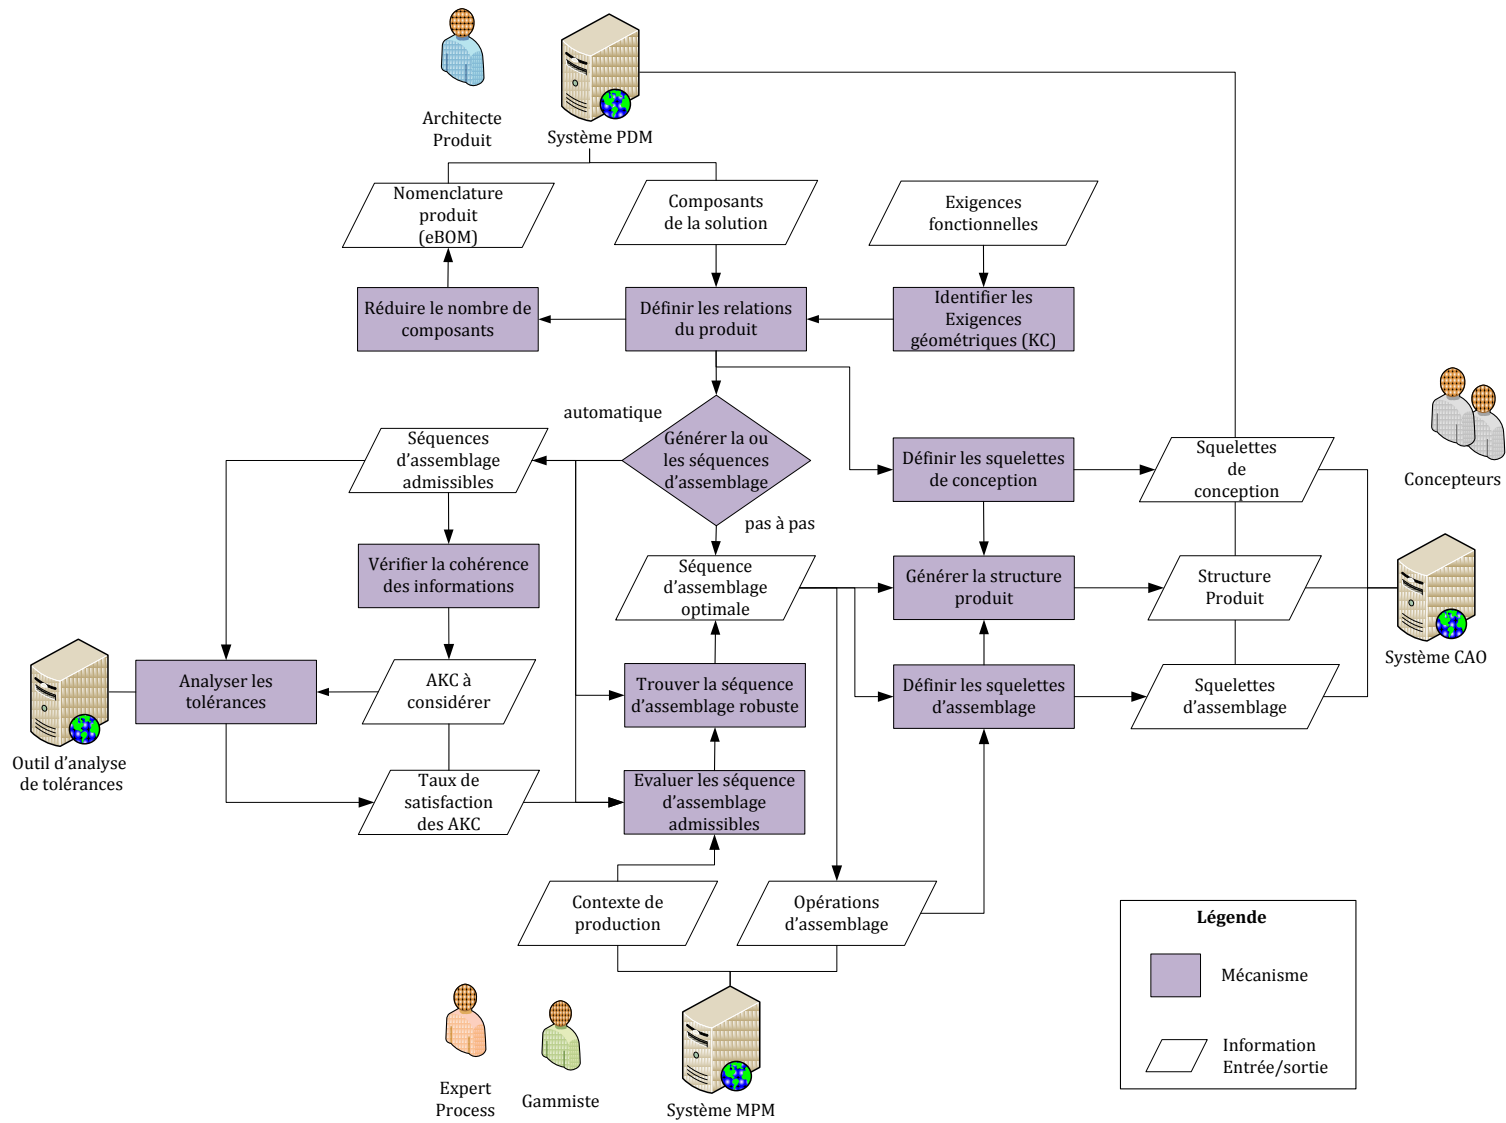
Architecte Produit

Système PDM

Nomenclature produit (eBOM)

Composants de la solution

Exigences fonctionnelles

Réduire le nombre de composants

Définir les relations du produit

Identifier les Exigences géométriques (KC)

automatique

Générer la ou les séquences d'assemblage

pas à pas

Séquences d'assemblage admissibles

Vérifier la cohérence des informations

AKC à considérer

Analyser les tolérances

Outil d'analyse de tolérances

Taux de satisfaction des AKC

Séquence d'assemblage optimale

Trouver la séquence d'assemblage robuste

Evaluer les séquence d'assemblage admissibles

Contexte de production

Opérations d'assemblage

Définir les squelettes de conception

Générer la structure produit

Définir les squelettes d'assemblage

Squelettes de conception

Structure Produit

Squelettes d'assemblage

Concepteurs

Système CAO

Expert Process

Gammiste

Système MPM

Légende

Mécanisme

Information Entrée/sortie